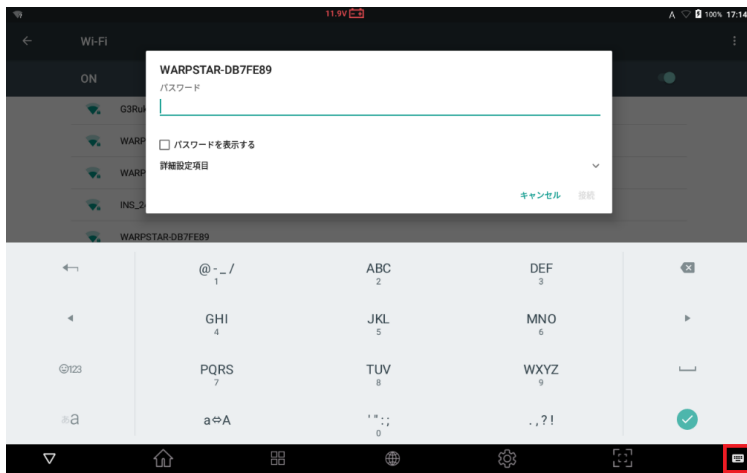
11.9V

A 100% 17:14

Wi-Fi

ON

G3Ru

WARP

WARP

INS_2

WARPSTAR-DB7FE89

WARPSTAR-DB7FE89

パスワード

パスワードを表示する

詳細設定項目

キャンセル 接続

@-_/
1

ABC
2

DEF
3

GHI
4

JKL
5

MNO
6

☺123

PQRS
7

TUV
8

WXYZ
9

あa

a⇔A

'":;
0

.,?!